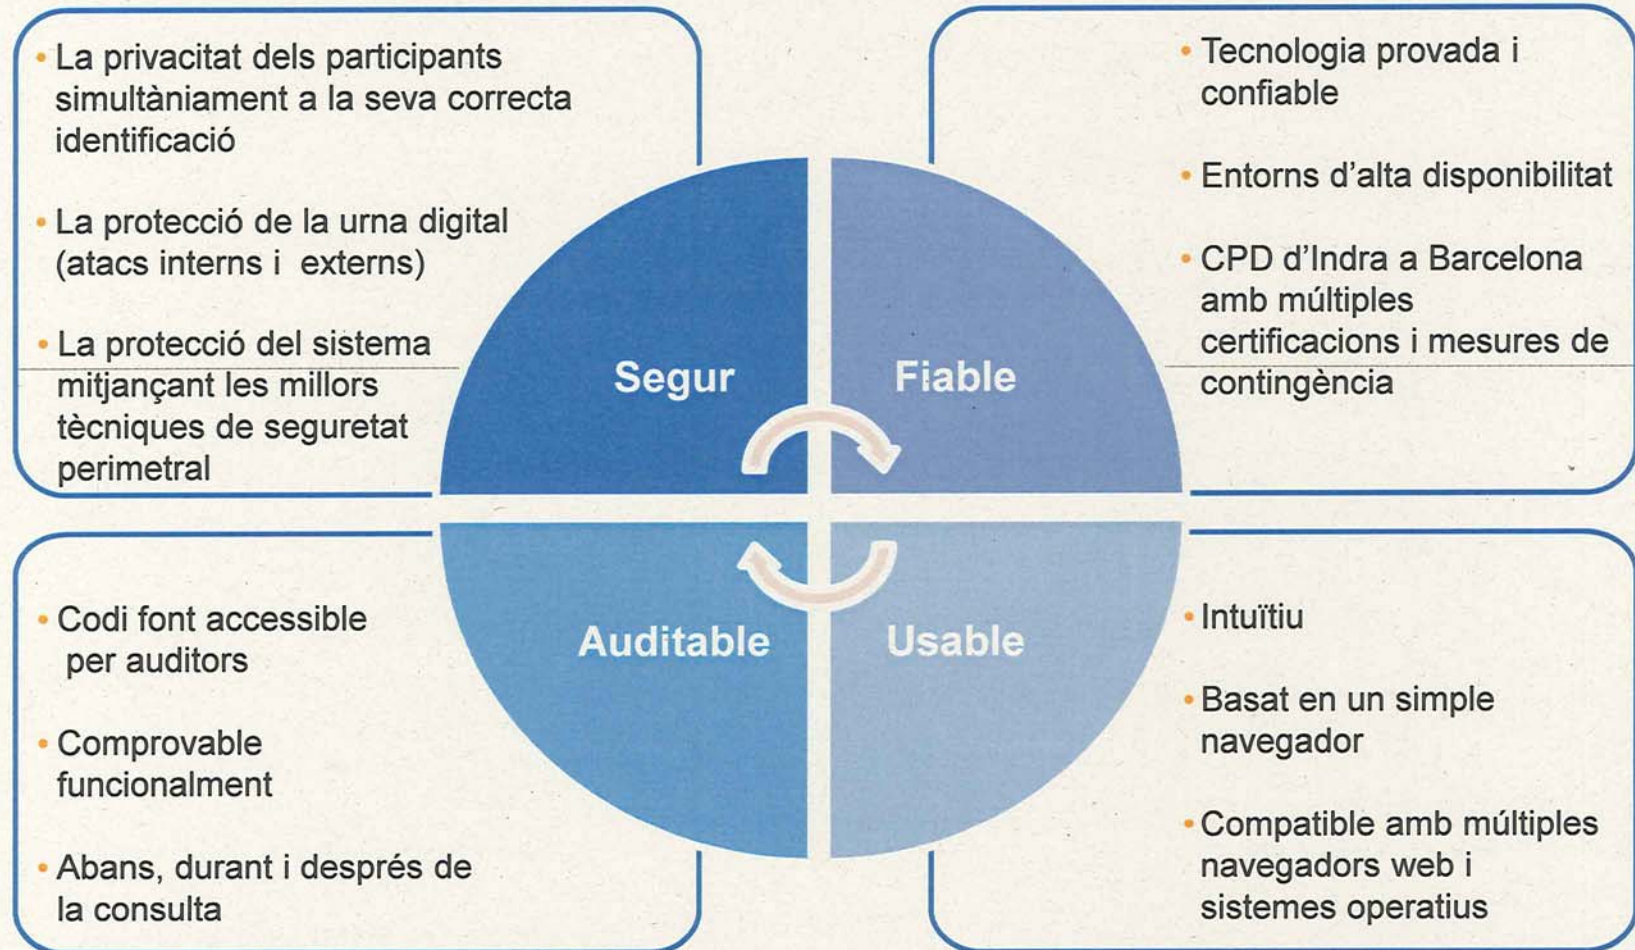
• La privacitat dels participants simultàniament a la seva correcta identificació

• La protecció de la urna digital (atacs interns i externs)

• La protecció del sistema mitjançant les millors tècniques de seguretat perimetral

• Tecnologia provada i confiable

• Entorns d'alta disponibilitat

• CPD d'Indra a Barcelona amb múltiples certificacions i mesures de contingència

Segur

Fiable

Auditable

Usable

• Codi font accessible per auditors

• Comprovable funcionalment

• Abans, durant i després de la consulta

• Intuïtiu

• Basat en un simple navegador

• Compatible amb múltiples navegadors web i sistemes operatius